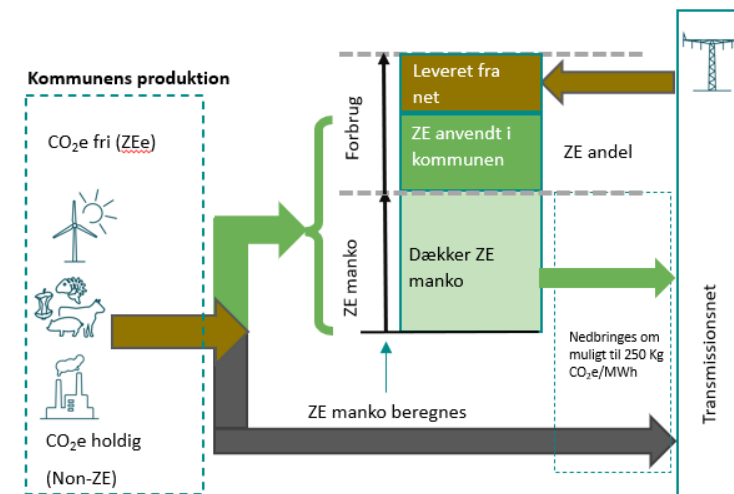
Kommunens produktion

$CO_2$e fri (ZEe)

$CO_2$e holdig

(Non-ZE)

Forbrug

ZE manko

Leveret fra net

ZE anvendt i kommunen

ZE andel

Dækker ZE manko

Nedbringes om muligt til 250 Kg $CO_2$e/MWh

ZE manko beregnes

Transmissionsnet